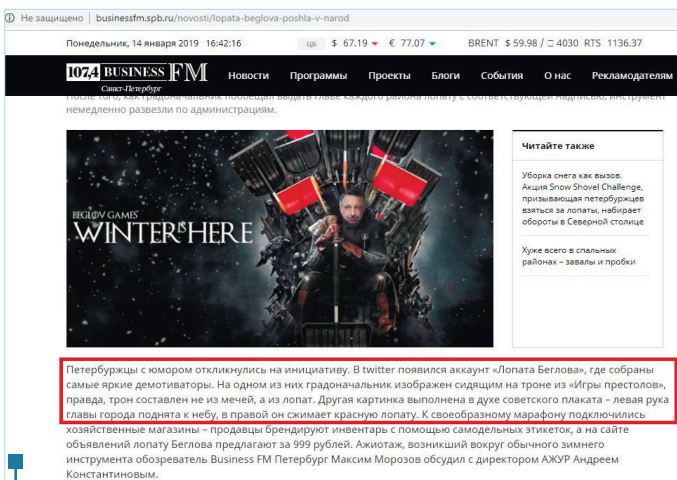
ⓘ Не защищено | businessfm.spb.ru/novosti/lopata-beglova-poshla-v-narod

Понедельник, 14 января 2019 16:42:16 ЦБ $ 67.19 € 77.07 BRENT $ 59.98 / ↓ 4030 RTS 1136.37

107.4 BUSINESS FM Санкт-Петербург Новости Программы Проекты Блоги События О нас Рекламодателям

После того, как градоначальник пообещал выдать главе каждого района лопату с соответствующей надписью, инструмент немедленно развезли по администрациям.

BEGLOV GAMES
WINTER IS HERE

Читайте также

Уборка снега как вызов. Акция Snow Shovel Challenge, призывающая петербуржцев взяться за лопаты, набирает обороты в Северной столице

Хуже всего в спальных районах – завалы и пробки

Петербуржцы с юмором откликнулись на инициативу. В twitter появился аккаунт «Лопата Беглова», где собраны самые яркие демотиваторы. На одном из них градоначальник изображен сидящим на троне из «Игры престолов», правда, трон составлен не из мечей, а из лопат. Другая картинка выполнена в духе советского плаката – левая рука главы города поднята к небу, в правой он сжимает красную лопату. К своеобразному марафону подключились хозяйственные магазины – продавцы брендируют инвентарь с помощью самодельных этикеток, а на сайте объявлений лопату Беглова предлагают за 999 рублей. Ажиотаж, возникший вокруг обычного зимнего инструмента обозреватель Business FM Петербург Максим Морозов обсудил с директором АЖУР Андреем Константиновым.